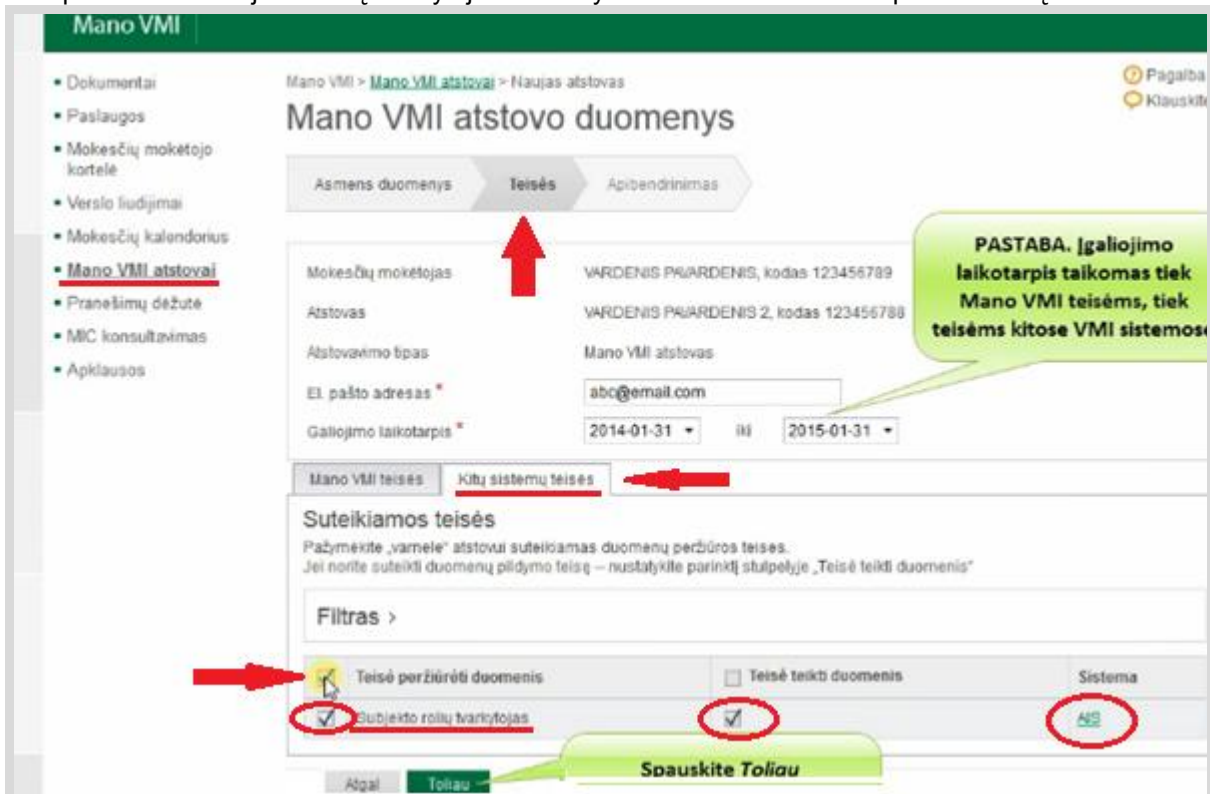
Mano VMI

• Dokumentai
• Paslaugos
• Mokesčių mokėtojo kortelė
• Verslo liudijimai
• Mokesčių kalendorius
• Mano VMI atstovai
• Pranešimų dėžutė
• MIC konsultavimas
• Apklausos

Mano VMI > Mano VMI atstovai > Naujas atstovas

Pagalba
Klauskite

Mano VMI atstovo duomenys

Asmens duomenys | Teisės | Apibendrinimas

PASTABA. Įgaliojimo laikotarpis taikomas tiek Mano VMI teisėms, tiek teisėms kitose VMI sistemose

Mokesčių mokėtojas VARDENIS PAVARDENIS, kodas 123456789
Atstovas VARDENIS PAVARDENIS 2, kodas 123456788
Atstovavimo tipas Mano VMI atstovas
El. pašto adresas * abc@email.com
Galiojimo laikotarpis * 2014-01-31 iki 2015-01-31

Mano VMI teisės | Kitų sistemų teisės

Suteikiamos teisės
Pažymėkite „varnelę" atstovui suteikiamas duomenų peržiūros teises.
Jei norite suteikti duomenų pildymo teisę – nustatykite parinktį stulpelyje „Teisė teikti duomenis"

Filtras >

| Teisė peržiūrėti duomenis | Teisė teikti duomenis | Sistema |
|---|---|---|
| Subjekto rolių tvarkytojas | | AIS |

Atgal Toliau

Spauskite Toliau